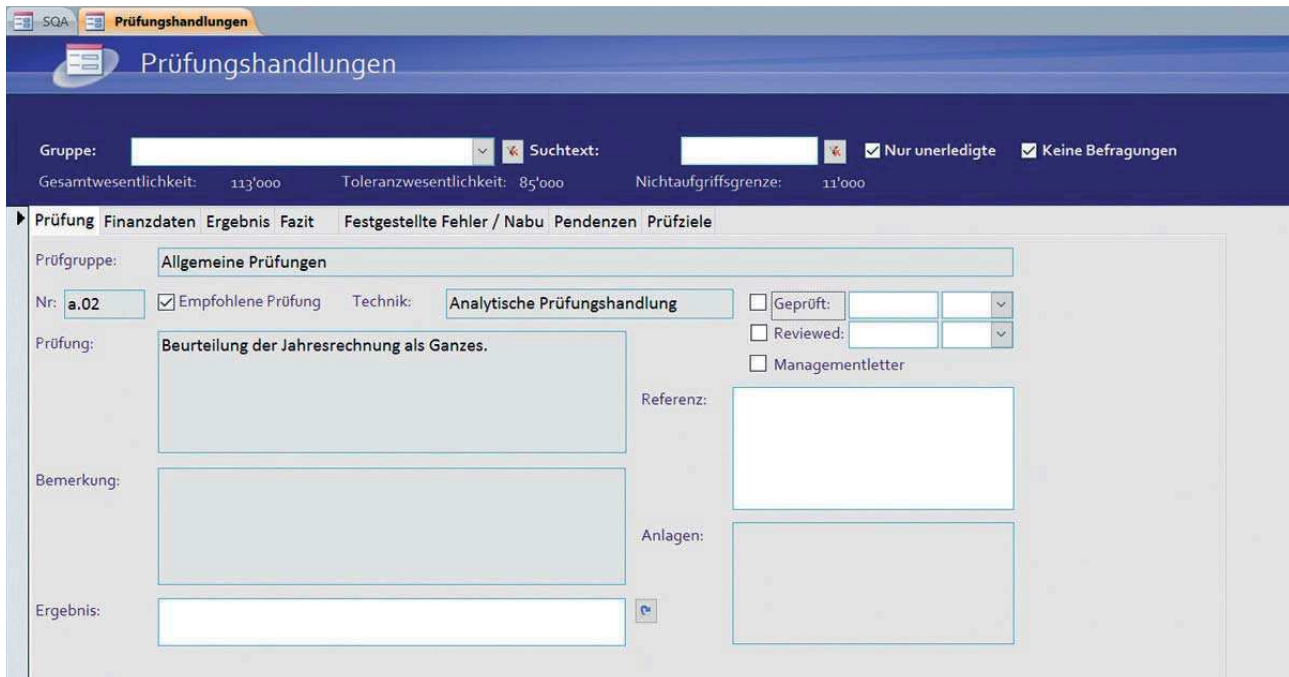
SQA Prüfungshandlungen

Prüfungshandlungen

Gruppe: Suchtext: Nur unerledigte Keine Befragungen

Gesamtwesentlichkeit: 113'000 Toleranzwesentlichkeit: 85'000 Nichtaufgriffsgrenze: 11'000

Prüfung Finanzdaten Ergebnis Fazit Festgestellte Fehler / Nabu Pendenzen Prüfziele

Prüfgruppe: Allgemeine Prüfungen

Nr: a.02 Empfohlene Prüfung Technik: Analytische Prüfungshandlung Geprüft: Reviewed: Managementletter

Prüfung: Beurteilung der Jahresrechnung als Ganzes.

Referenz:

Bemerkung:

Anlagen:

Ergebnis: